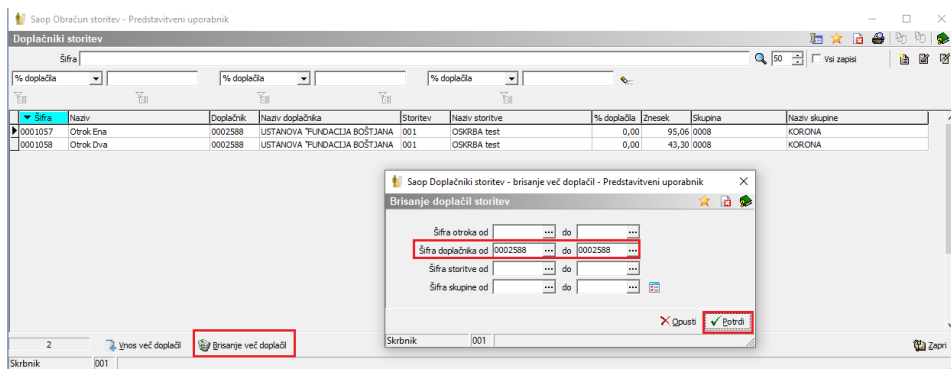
Saop Obračun storitev - Predstavitveni uporabnik

Doplačniki storitev

Šifra

50

Vsi zapisi

% doplačila

% doplačila

% doplačila

| Šifra | Naziv | Doplačnik | Naziv doplačnika | Storitev | Naziv storitve | % doplačila | Znesek | Skupina | Naziv skupine |
|---|---|---|---|---|---|---|---|---|---|
| 0001057 | Otrok Ena | 0002588 | USTANOVA "FUNDACIJA BOŠTJANA | 001 | OSKRBA test | 0,00 | 95,06 | 0008 | KORONA |
| 0001058 | Otrok Dva | 0002588 | USTANOVA "FUNDACIJA BOŠTJANA | 001 | OSKRBA test | 0,00 | 43,30 | 0008 | KORONA |

Saop Doplačniki storitev - brisanje več doplačil - Predstavitveni uporabnik

Brisanje doplačil storitev

Šifra otroka od ... do ...

Šifra doplačnika od 0002588 ... do 0002588 ...

Šifra storitve od ... do ...

Šifra skupine od ... do ...

Opusti

Potrdi

Skrbnik 001

2

Vnos več doplačil

Brisanje več doplačil

Zapri

Skrbnik 001